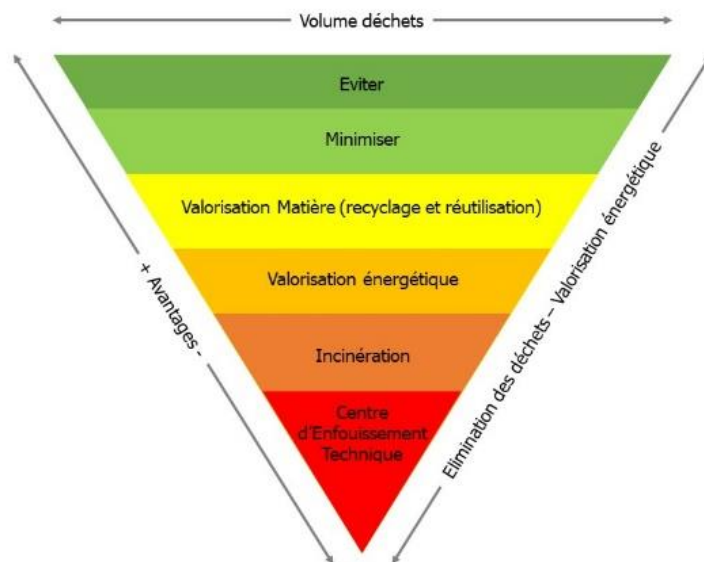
Volume déchets

Eviter

Minimiser

Valorisation Matière (recyclage et réutilisation)

Valorisation énergétique

Incinération

Centre d'Enfouissement Technique

+ Avantages -

Elimination des déchets – Valorisation énergétique